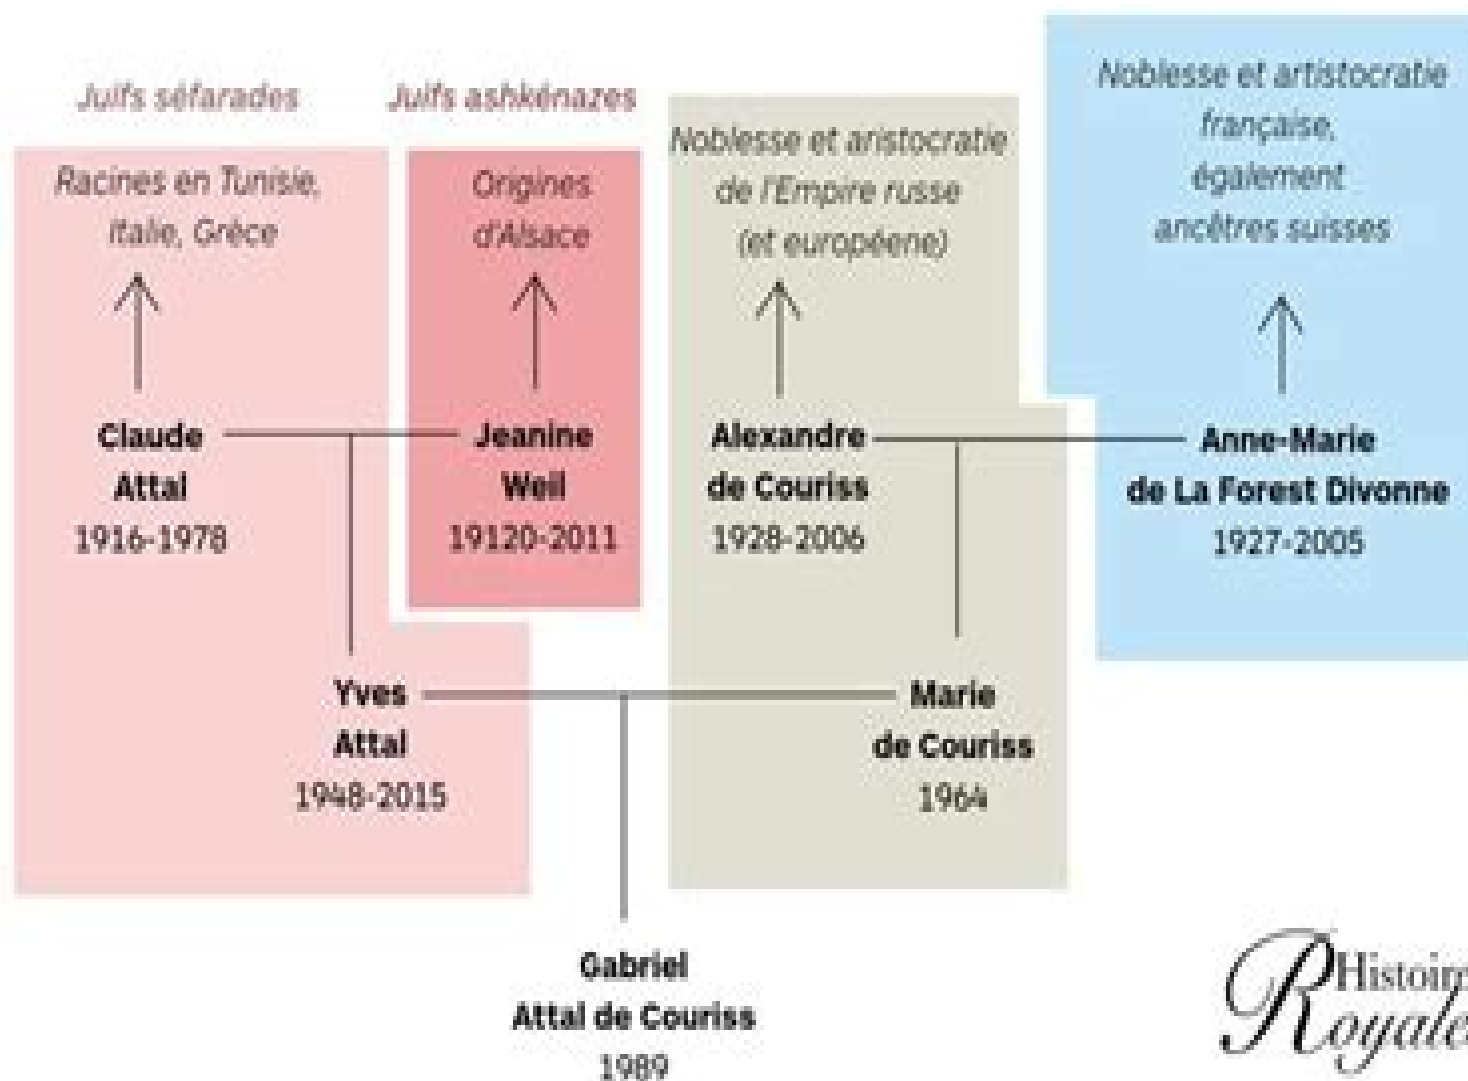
Juifs séfarades

Juifs ashkénazes

Noblesse et aristocratie de l'Empire russe (et européene)

Noblesse et aristocratie française, également ancêtres suisses

Racines en Tunisie, Italie, Grèce

Origines d'Alsace

Claude Attal 1916-1978

Jeanine Weil 19120-2011

Alexandre de Couriss 1928-2006

Anne-Marie de La Forest Divonne 1927-2005

Yves Attal 1948-2015

Marie de Couriss 1964

Gabriel Attal de Couriss 1989

Histoire Royale